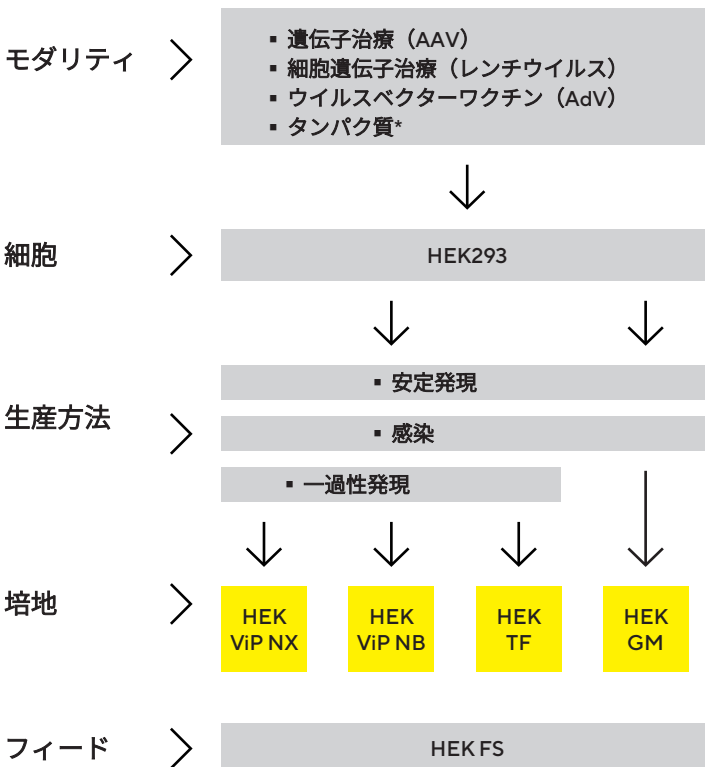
モダリティ

▪ 遺伝子治療（AAV）
▪ 細胞遺伝子治療（レンチウイルス）
▪ ウイルスベクターワクチン（AdV）
▪ タンパク質*

細胞

HEK293

生産方法

▪ 安定発現
▪ 感染
▪ 一過性発現

培地

HEK ViP NX

HEK ViP NB

HEK TF

HEK GM

フィード

HEK FS